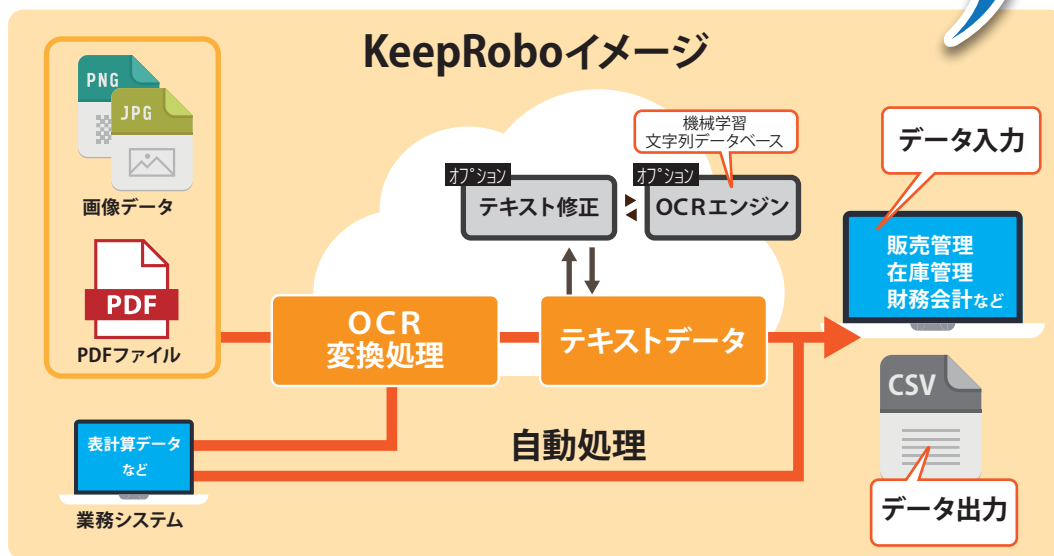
KeepRoboイメージ

PNG

JPG

画像データ

PDF

PDFファイル

機械学習
文字列データベース

オプション
テキスト修正

オプション
OCRエンジン

OCR
変換処理

テキストデータ

データ入力

販売管理
在庫管理
財務会計など

CSV

データ出力

表計算データ
など

業務システム

自動処理